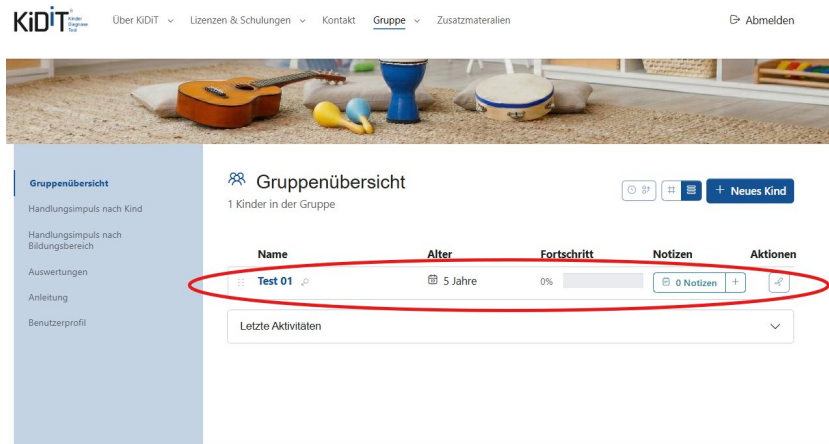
KiDiT® Kinder Diagnose Tool

Über KiDiT Lizenzen & Schulungen Kontakt Gruppe Zusatzmaterialien Abmelden

Gruppenübersicht
Handlungsimpuls nach Kind
Handlungsimpuls nach Bildungsbereich
Auswertungen
Anleitung
Benutzerprofil

Gruppenübersicht
1 Kinder in der Gruppe

+ Neues Kind

| Name | Alter | Fortschritt | Notizen | Aktionen |
|---|---|---|---|---|
| Test 01 | 5 Jahre | 0% | 0 Notizen + | |

Letzte Aktivitäten